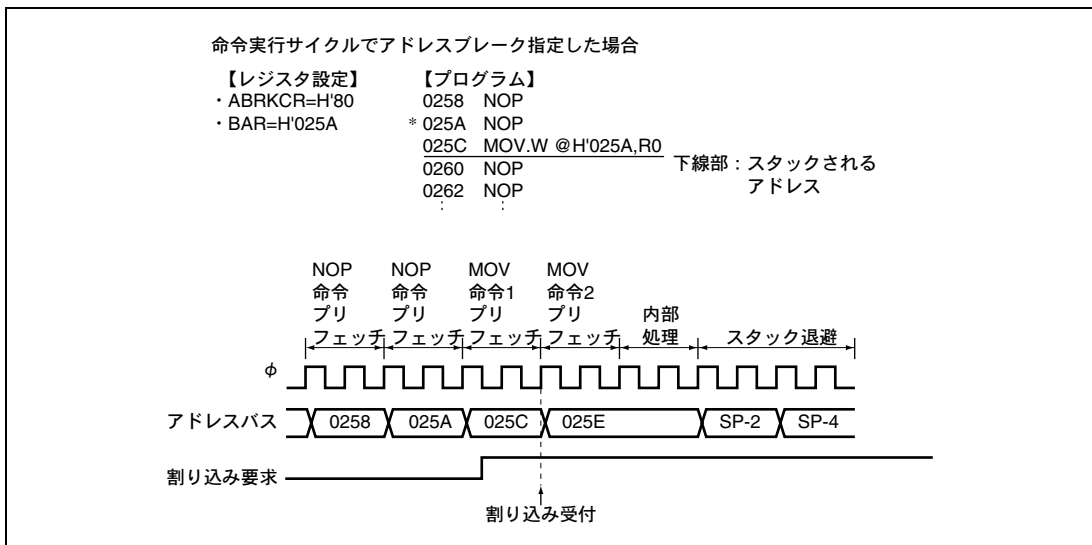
命令実行サイクルでアドレスブレーク指定した場合

【レジスタ設定】
・ABRKCR=H'80
・BAR=H'025A

【プログラム】
0258 NOP
＊025A NOP
025C MOV.W @H'025A,R0
0260 NOP
0262 NOP
⋮ ⋮

下線部：スタックされるアドレス

NOP 命令 プリフェッチ
NOP 命令 プリフェッチ
MOV 命令1 プリフェッチ
MOV 命令2 プリフェッチ
内部処理
スタック退避

φ

アドレスバス 0258 025A 025C 025E SP-2 SP-4

割り込み要求

割り込み受付